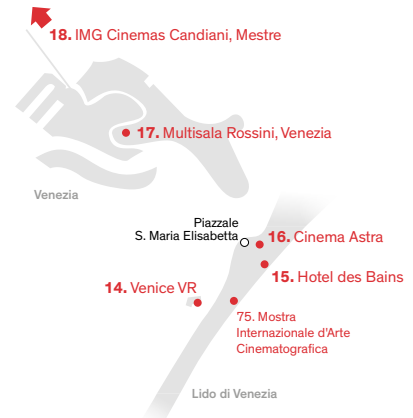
18. IMG Cinemas Candiani, Mestre

17. Multisala Rossini, Venezia

Venezia

Piazzale
S. Maria Elisabetta

16. Cinema Astra

15. Hotel des Bains

14. Venice VR

75. Mostra
Internazionale d'Arte
Cinematografica

Lido di Venezia